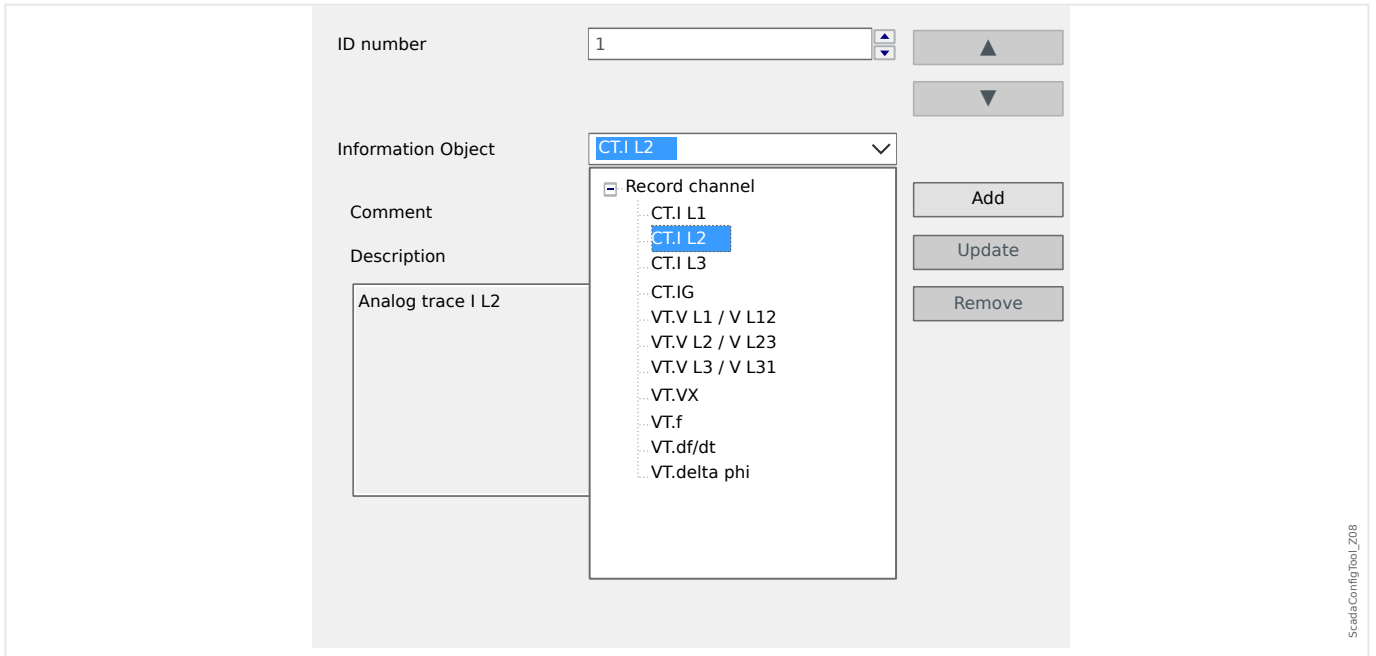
ID number

1

▲

▼

Information Object

CT.I L2

Record channel

CT.I L1

CT.I L2

CT.I L3

CT.IG

VT.V L1 / V L12

VT.V L2 / V L23

VT.V L3 / V L31

VT.VX

VT.f

VT.df/dt

VT.delta phi

Comment

Description

Analog trace I L2

Add

Update

Remove

ScadaConfigTool_Z08